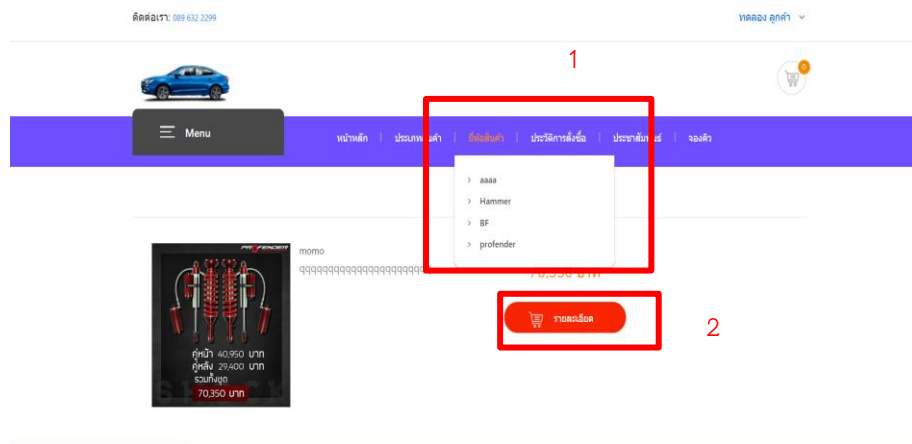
ติดต่อเรา: 089 632 2299

ทดลอง ลูกค้า

1

0

Menu

หน้าหลัก | ประเภท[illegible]ค้า | ยี่ห้อสินค้า | ประวัติการสั่งซื้อ | ประชาสัมพันธ์ | จองคิว

aaaa
Hammer
BF
profender

PROFENDER

คู่หน้า 40,950 บาท
คู่หลัง 29,400 บาท
รวมทั้งชุด
70,350 บาท

momo

qqqqqqqqqqqqqqqqqqqqq

70,350 บาท

รายละเอียด

2